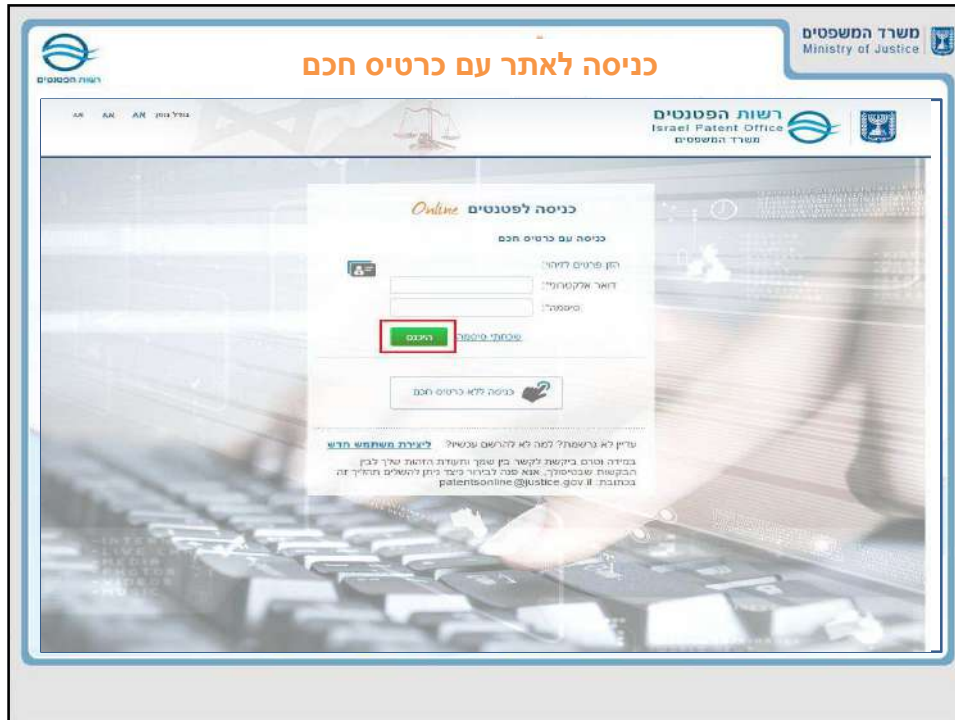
משרד המשפטים
Ministry of Justice

כניסה לאתר עם כרטיס חכם

רשות הפטנטים

רשות הפטנטים
Israel Patent Office
משרד המשפטים

גודל גופן AA AA AA

כניסה לפטנטים Online

כניסה עם כרטיס חכם

הזן פרטים לזיהוי:

דואר אלקטרוני:*

סיסמה:*

היכנס

שכחתי סיסמה

כניסה ללא כרטיס חכם

עדיין לא נרשמת? למה לא להירשם עכשיו? ליצירת משתמש חדש

במידה וטרם ביקשת לקשר בין שמך ותעודת הזהות שלך לבין הבקשות שבטיפולך, אנא פנה לבירור כיצד ניתן להשלים תהליך זה בכתובת: patentsonline@justice.gov.il